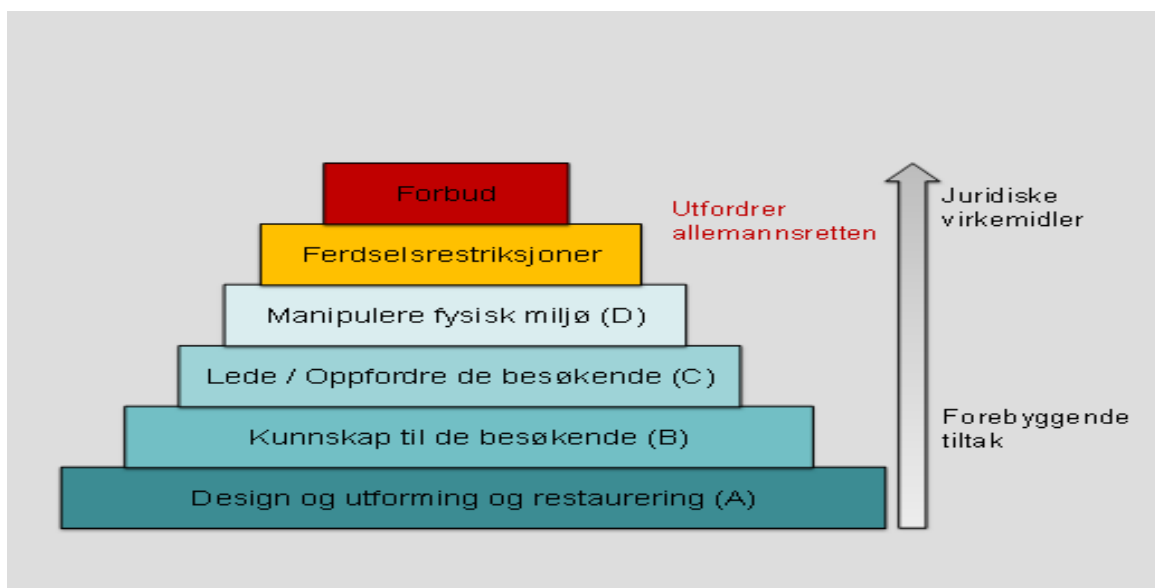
Forbud

Ferdselsrestriksjoner

Manipulere fysisk miljø (D)

Lede / Oppfordre de besøkende (C)

Kunnskap til de besøkende (B)

Design og utforming og restaurering (A)

Utfordrer allemannsretten

Juridiske virkemidler

Forebyggende tiltak